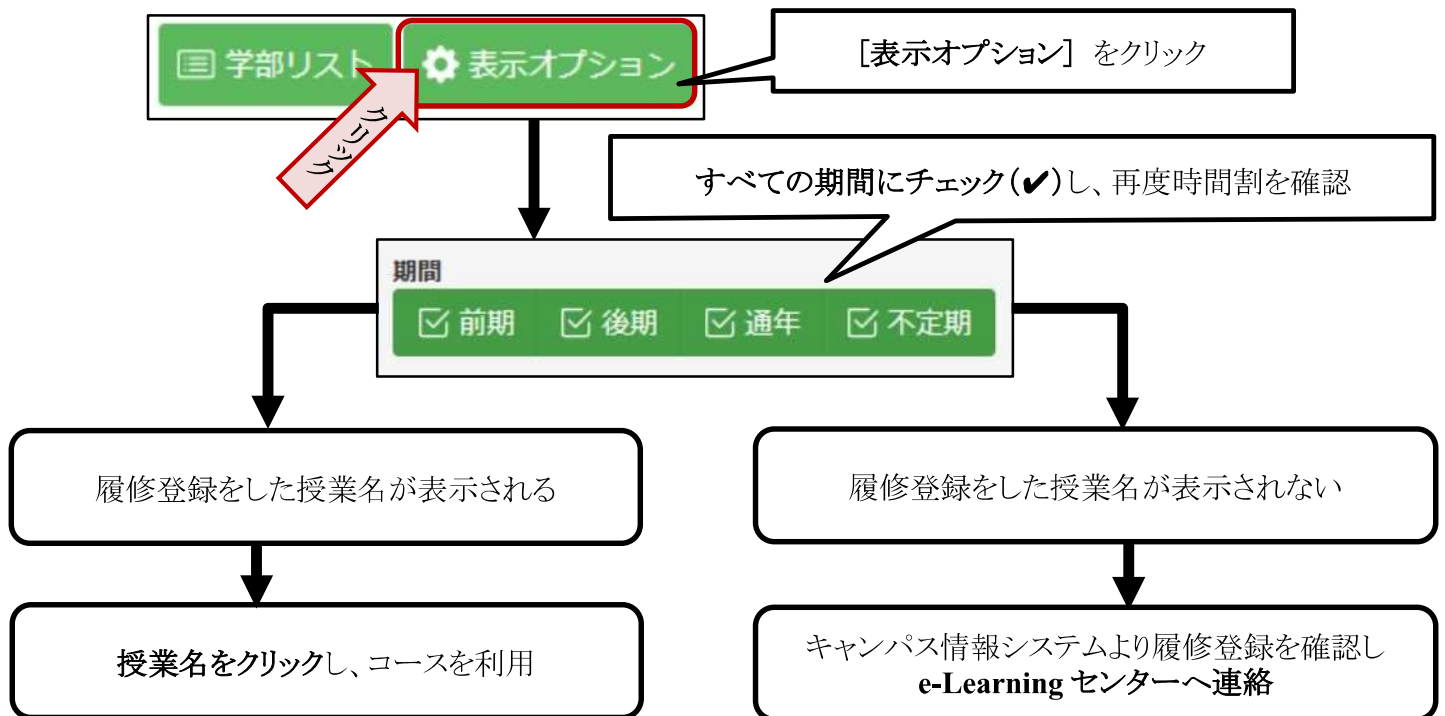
学部リスト

表示オプション

クリック

［表示オプション］をクリック

すべての期間にチェック（✔）し、再度時間割を確認

期間

前期

後期

通年

不定期

履修登録をした授業名が表示される

履修登録をした授業名が表示されない

授業名をクリックし、コースを利用

キャンパス情報システムより履修登録を確認し e-Learning センターへ連絡